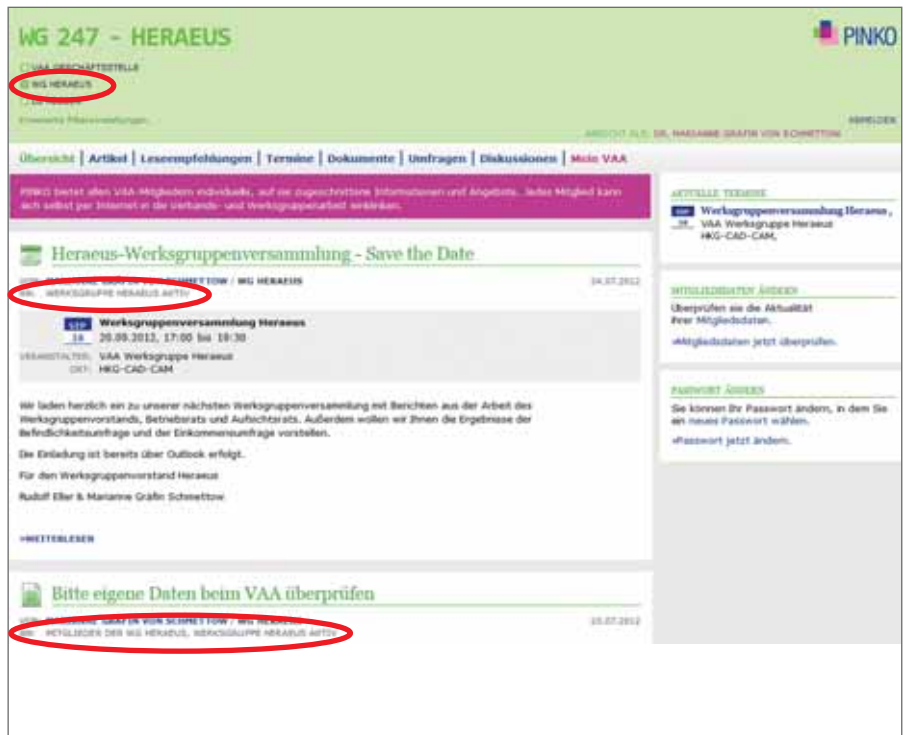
WG 247 - HERAEUS

PINKO

VAA GESCHÄFTSSTELLE
WG HERAEUS
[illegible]
Erweiterte Filtereinstellungen...

ABMELDEN
ANSICHT ALS: DR. MARIANNE GRÄFIN VON SCHMETTOW

Übersicht | Artikel | Leseempfehlungen | Termine | Dokumente | Umfragen | Diskussionen | Mein VAA

PINKO bietet allen VAA-Mitgliedern individuelle, auf sie zugeschnittene Informationen und Angebote. Jedes Mitglied kann sich selbst per Internet in die Verbands- und Werksgruppenarbeit einbinden.

Heraeus-Werksgruppenversammlung - Save the Date

VON: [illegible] / WG HERAEUS
AN: WERKSGRUPPE HERAEUS AKTIV
24.07.2012

SEP 20
Werksgruppenversammlung Heraeus
20.09.2012, 17:00 bis 19:30
VERANSTALTER: VAA Werksgruppe Heraeus
ORT: HKG-CAD-CAM

Wir laden herzlich ein zu unserer nächsten Werksgruppenversammlung mit Berichten aus der Arbeit des Werksgruppenvorstands, Betriebsrats und Aufsichtsrats. Außerdem wollen wir Ihnen die Ergebnisse der Befindlichkeitsumfrage und der Einkommensumfrage vorstellen.

Die Einladung ist bereits über Outlook erfolgt.

Für den Werksgruppenvorstand Heraeus

Rudolf Eller & Marianne Gräfin Schmettow

»WEITERLESEN

Bitte eigene Daten beim VAA überprüfen

VON: MARIANNE GRÄFIN VON SCHMETTOW / WG HERAEUS
AN: MITGLIEDER DER WG HERAEUS, WERKSGRUPPE HERAEUS AKTIV
25.07.2012

AKTUELLE TERMINE

SEP 20
Werksgruppenversammlung Heraeus,
VAA Werksgruppe Heraeus
HKG-CAD-CAM,

MITGLIEDSDATEN ÄNDERN
Überprüfen sie die Aktualität Ihrer Mitgliedsdaten.

»Mitgliedsdaten jetzt überprüfen.

PASSWORT ÄNDERN
Sie können Ihr Passwort ändern, in dem Sie ein neues Passwort wählen.

»Passwort jetzt ändern.